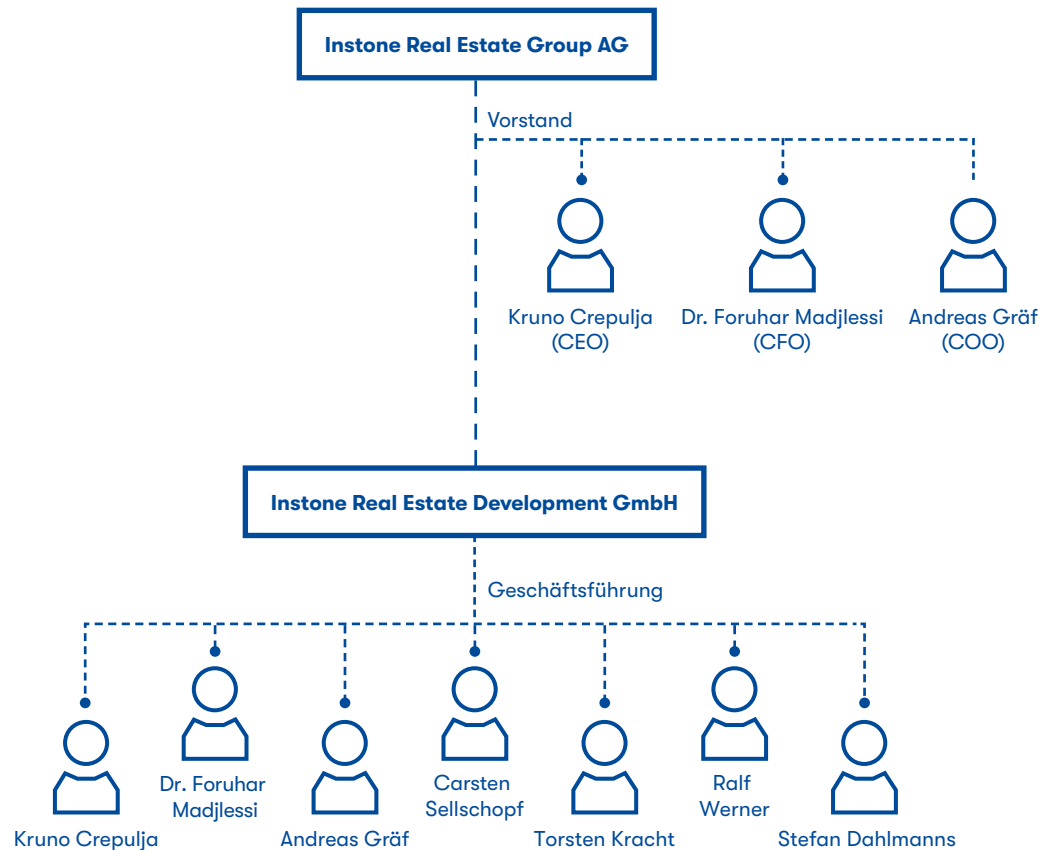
Instone Real Estate Group AG

Vorstand

Kruno Crepulja (CEO)

Dr. Foruhar Madjlessi (CFO)

Andreas Gräf (COO)

Instone Real Estate Development GmbH

Geschäftsführung

Kruno Crepulja

Dr. Foruhar Madjlessi

Andreas Gräf

Carsten Sellschopf

Torsten Kracht

Ralf Werner

Stefan Dahlmanns